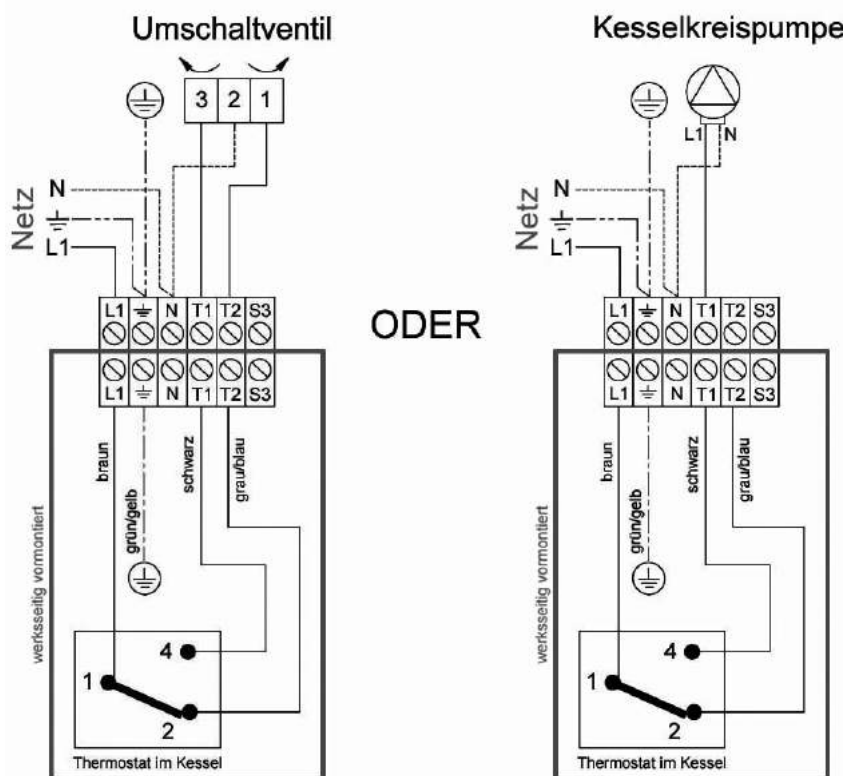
Umschaltventil

3 2 1

Netz
N
L1

L1 ⏚ N T1 T2 S3

L1 ⏚ N T1 T2 S3

braun
grün/gelb
schwarz
grau/blau

werksseitig vormontiert

4
1
2

Thermostat im Kessel

ODER

Kesselkreispumpe

L1 N

Netz
N
L1

L1 ⏚ N T1 T2 S3

L1 ⏚ N T1 T2 S3

braun
grün/gelb
schwarz
grau/blau

werksseitig vormontiert

4
1
2

Thermostat im Kessel